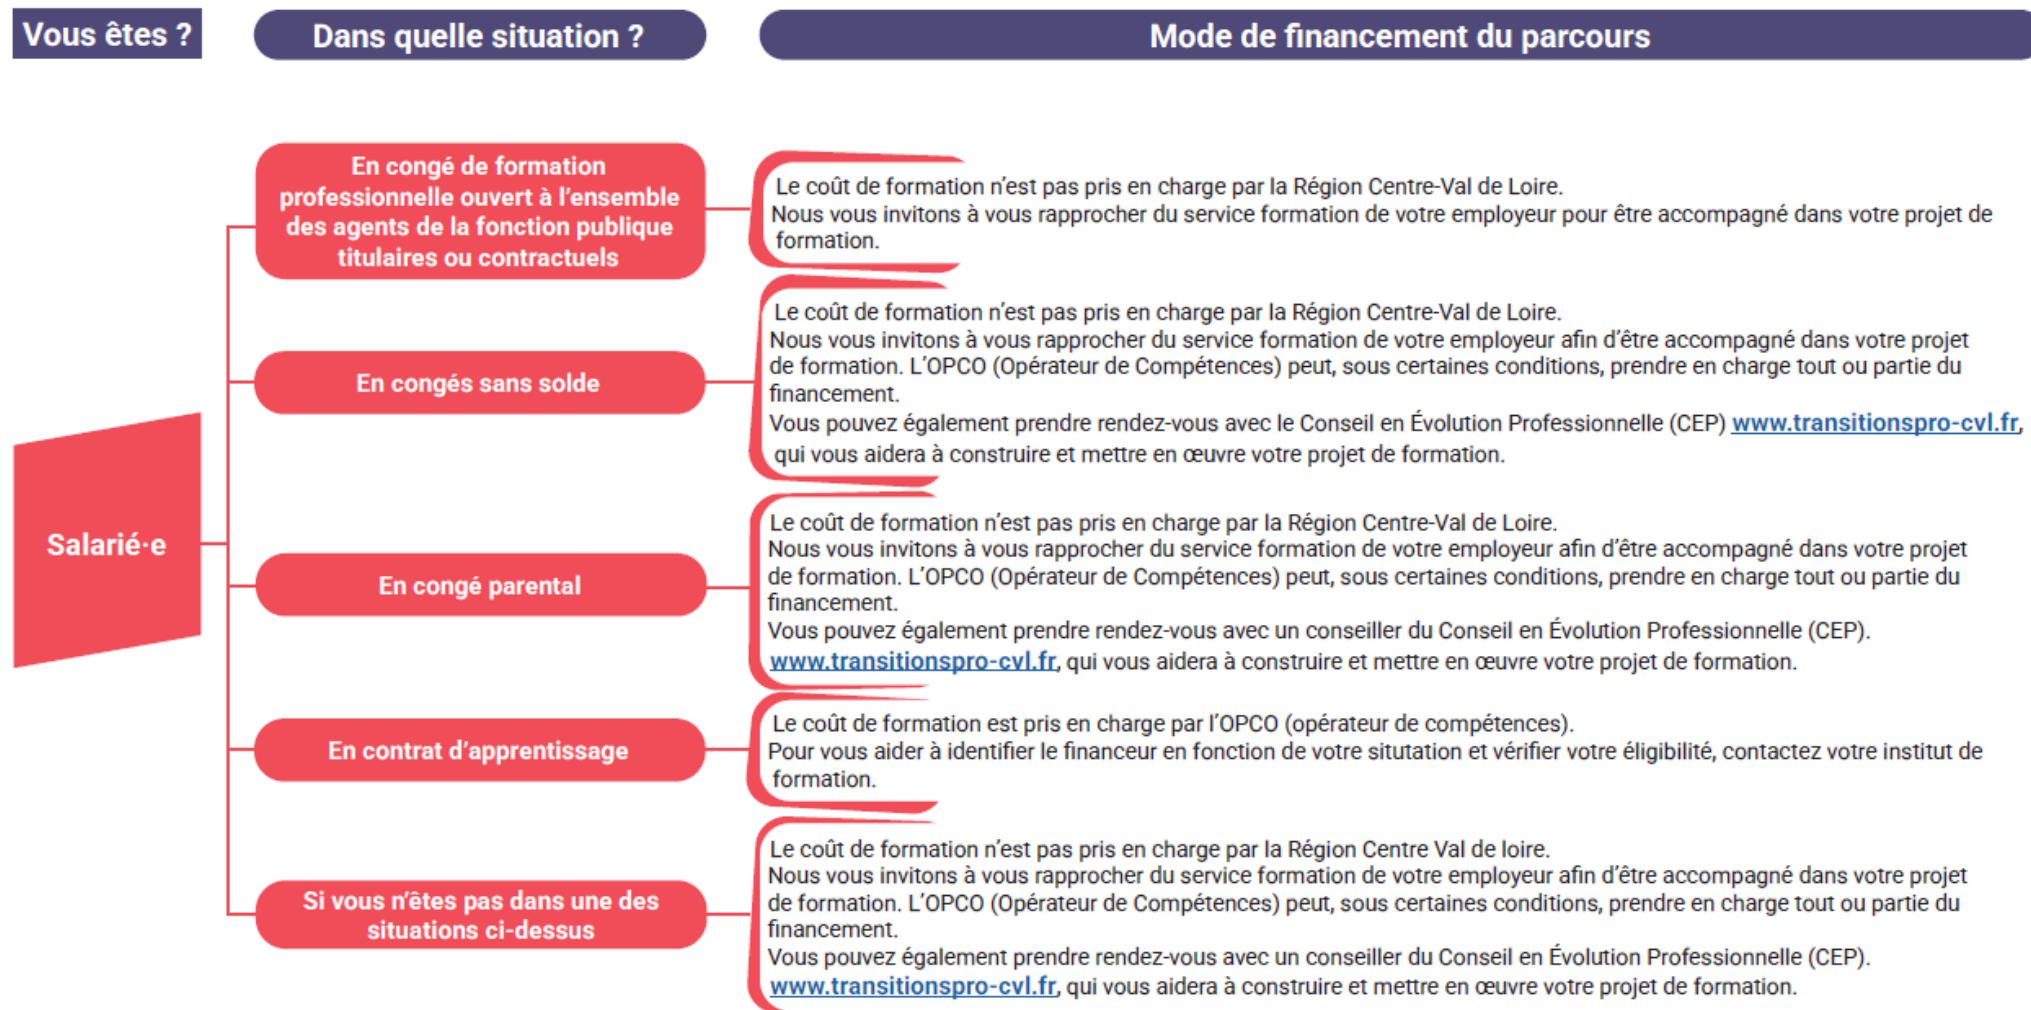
Vous êtes ?

Dans quelle situation ?

Mode de financement du parcours

Salarié·e

En congé de formation professionnelle ouvert à l'ensemble des agents de la fonction publique titulaires ou contractuels

Le coût de formation n'est pas pris en charge par la Région Centre-Val de Loire.
Nous vous invitons à vous rapprocher du service formation de votre employeur pour être accompagné dans votre projet de formation.

En congés sans solde

Le coût de formation n'est pas pris en charge par la Région Centre-Val de Loire.
Nous vous invitons à vous rapprocher du service formation de votre employeur afin d'être accompagné dans votre projet de formation. L'OPCO (Opérateur de Compétences) peut, sous certaines conditions, prendre en charge tout ou partie du financement.
Vous pouvez également prendre rendez-vous avec le Conseil en Évolution Professionnelle (CEP) www.transitionspro-cvl.fr, qui vous aidera à construire et mettre en œuvre votre projet de formation.

En congé parental

Le coût de formation n'est pas pris en charge par la Région Centre-Val de Loire.
Nous vous invitons à vous rapprocher du service formation de votre employeur afin d'être accompagné dans votre projet de formation. L'OPCO (Opérateur de Compétences) peut, sous certaines conditions, prendre en charge tout ou partie du financement.
Vous pouvez également prendre rendez-vous avec un conseiller du Conseil en Évolution Professionnelle (CEP). www.transitionspro-cvl.fr, qui vous aidera à construire et mettre en œuvre votre projet de formation.

En contrat d'apprentissage

Le coût de formation est pris en charge par l'OPCO (opérateur de compétences).
Pour vous aider à identifier le financeur en fonction de votre situtation et vérifier votre éligibilité, contactez votre institut de formation.

Si vous n'êtes pas dans une des situations ci-dessus

Le coût de formation n'est pas pris en charge par la Région Centre Val de loire.
Nous vous invitons à vous rapprocher du service formation de votre employeur afin d'être accompagné dans votre projet de formation. L'OPCO (Opérateur de Compétences) peut, sous certaines conditions, prendre en charge tout ou partie du financement.
Vous pouvez également prendre rendez-vous avec un conseiller du Conseil en Évolution Professionnelle (CEP). www.transitionspro-cvl.fr, qui vous aidera à construire et mettre en œuvre votre projet de formation.